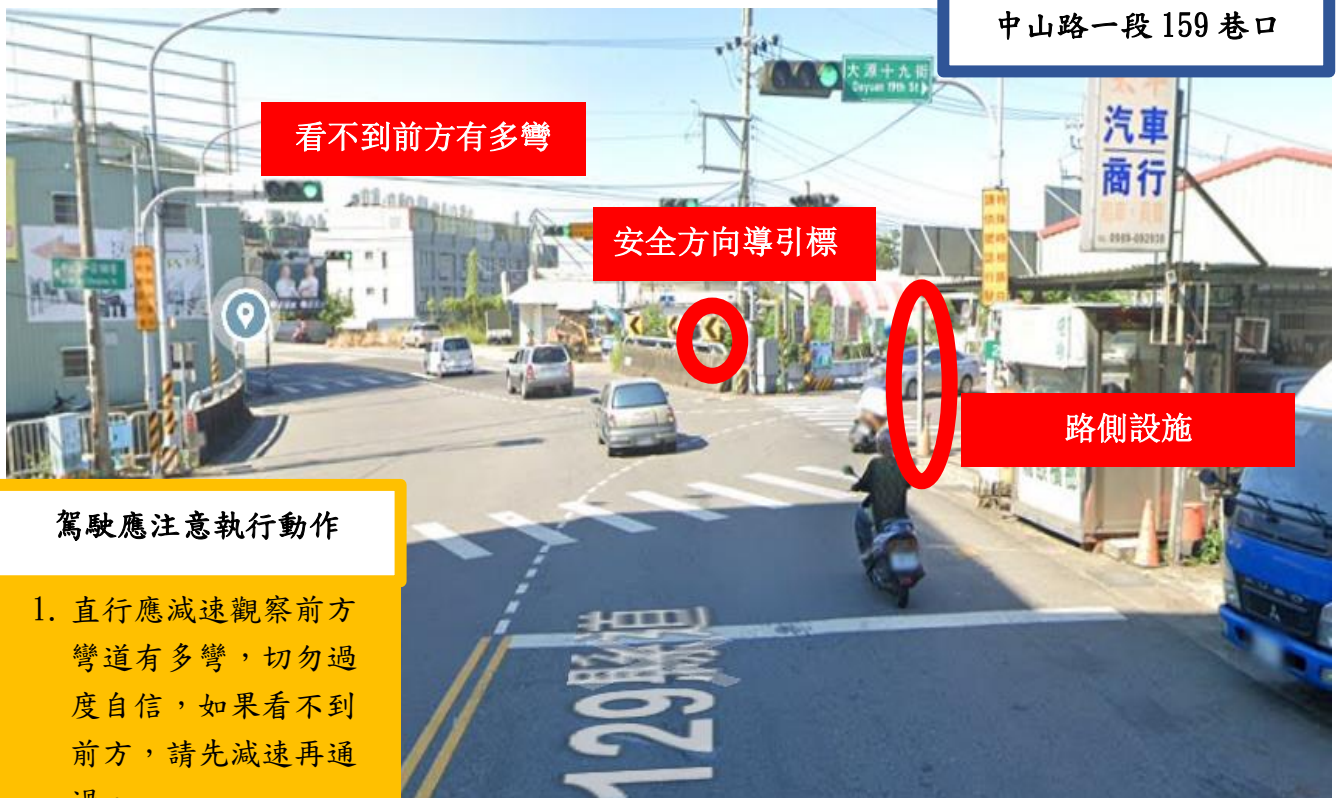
中山路一段 159 巷口

大源十九街
Dayuan 19th St

汽車
商行

看不到前方有多彎

安全方向導引標

路側設施

駕駛應注意執行動作

1. 直行應減速觀察前方彎道有多彎，切勿過度自信，如果看不到前方，請先減速再通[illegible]

129縣道